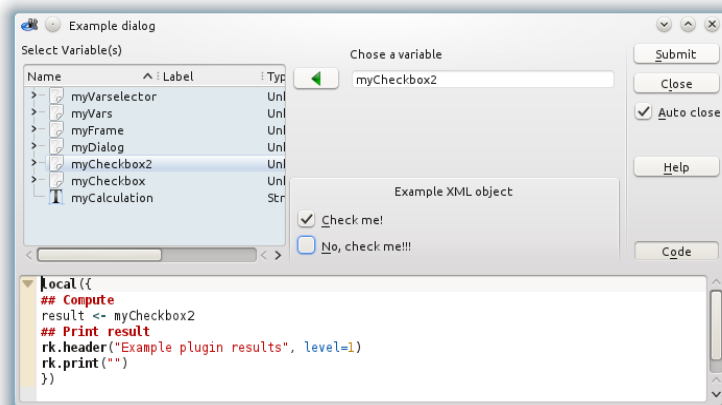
Example dialog

Select Variable(s)

| Name | Label | Typ |
|---|---|---|
| myVarselector | | Unl |
| myVars | | Unl |
| myFrame | | Unl |
| myDialog | | Unl |
| myCheckbox2 | | Unl |
| myCheckbox | | Unl |
| myCalculation | | Str |

Chose a variable

myCheckbox2

Example XML object

Check me!

No, check me!!!

Submit

Close

Auto close

Help

Code

local({
## Compute
result <- myCheckbox2
## Print result
rk.header("Example plugin results", level=1)
rk.print("")
})